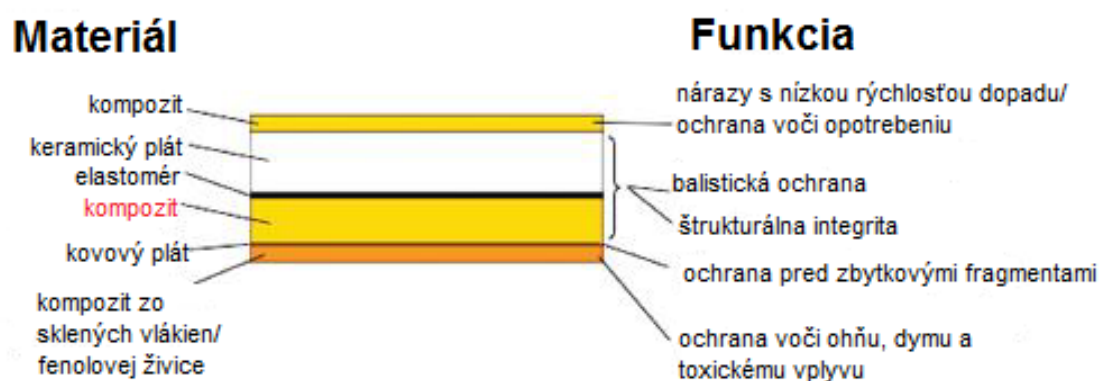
Materiál

Funkcia

kompozit

keramický plát

elastomér

kompozit

kovový plát

kompozit zo sklených vlákien/ fenolovej živice

nárazy s nízkou rýchlosťou dopadu/ ochrana voči opotrebeniu

balistická ochrana

štrukturálna integrita

ochrana pred zbytkovými fragmentami

ochrana voči ohňu, dymu a toxickému vplyvu